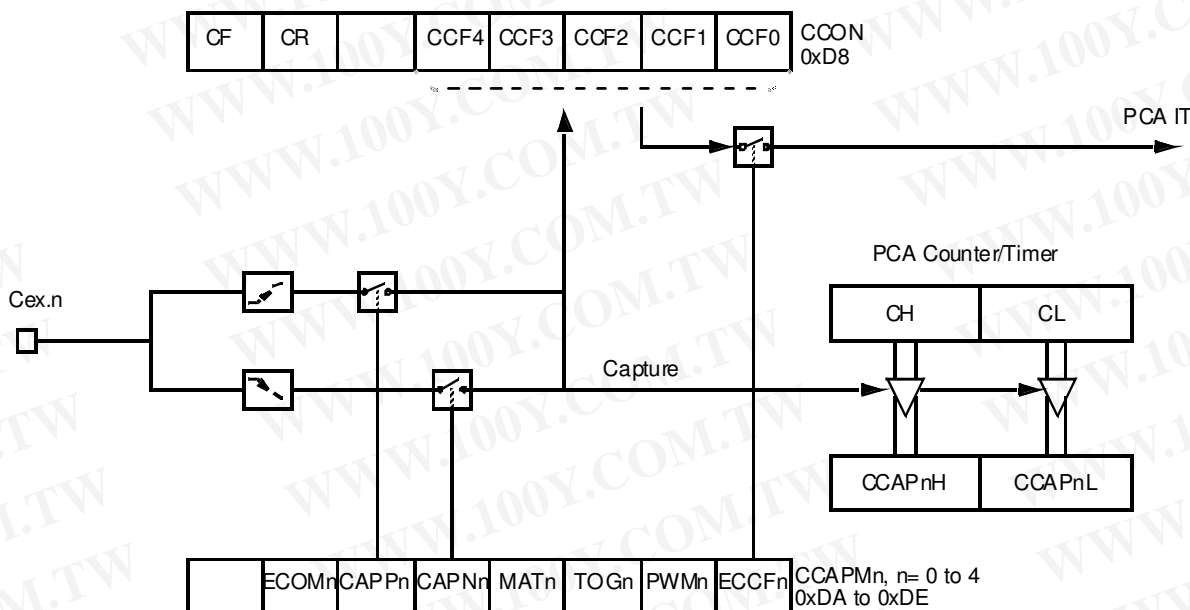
| CF | CR | | CCF4 | CCF3 | CCF2 | CCF1 | CCF0 |
|---|---|---|---|---|---|---|---|

CCON
0xD8

PCA IT

PCA Counter/Timer

| CH | CL |
|---|---|

Cex.n

Capture

| CCAPnH | CCAPnL |
|---|---|

| | ECOMn | CAPPn | CAPNn | MATn | TOGn | PWMn | ECCFn |
|---|---|---|---|---|---|---|---|

CCAPMn, n= 0 to 4
0xDA to 0xDE

WWW.100Y.COM.TW